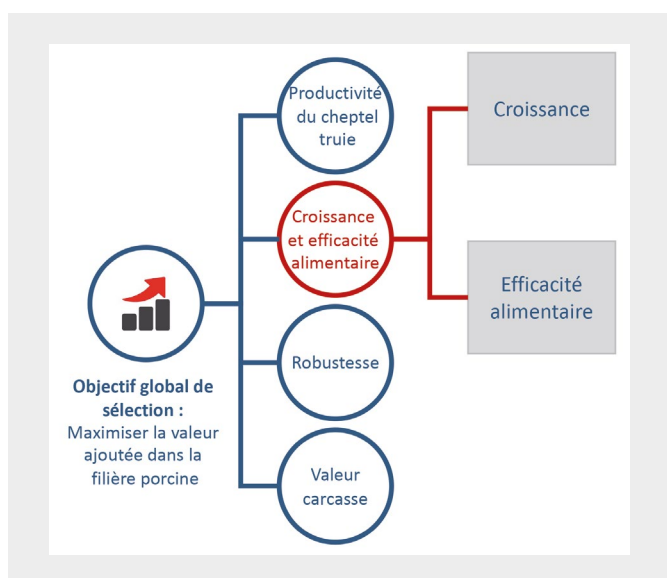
Objectif global de sélection :
Maximiser la valeur ajoutée dans la filière porcine

Productivité du cheptel truie

Croissance et efficacité alimentaire

Robustesse

Valeur carcasse

Croissance

Efficacité alimentaire